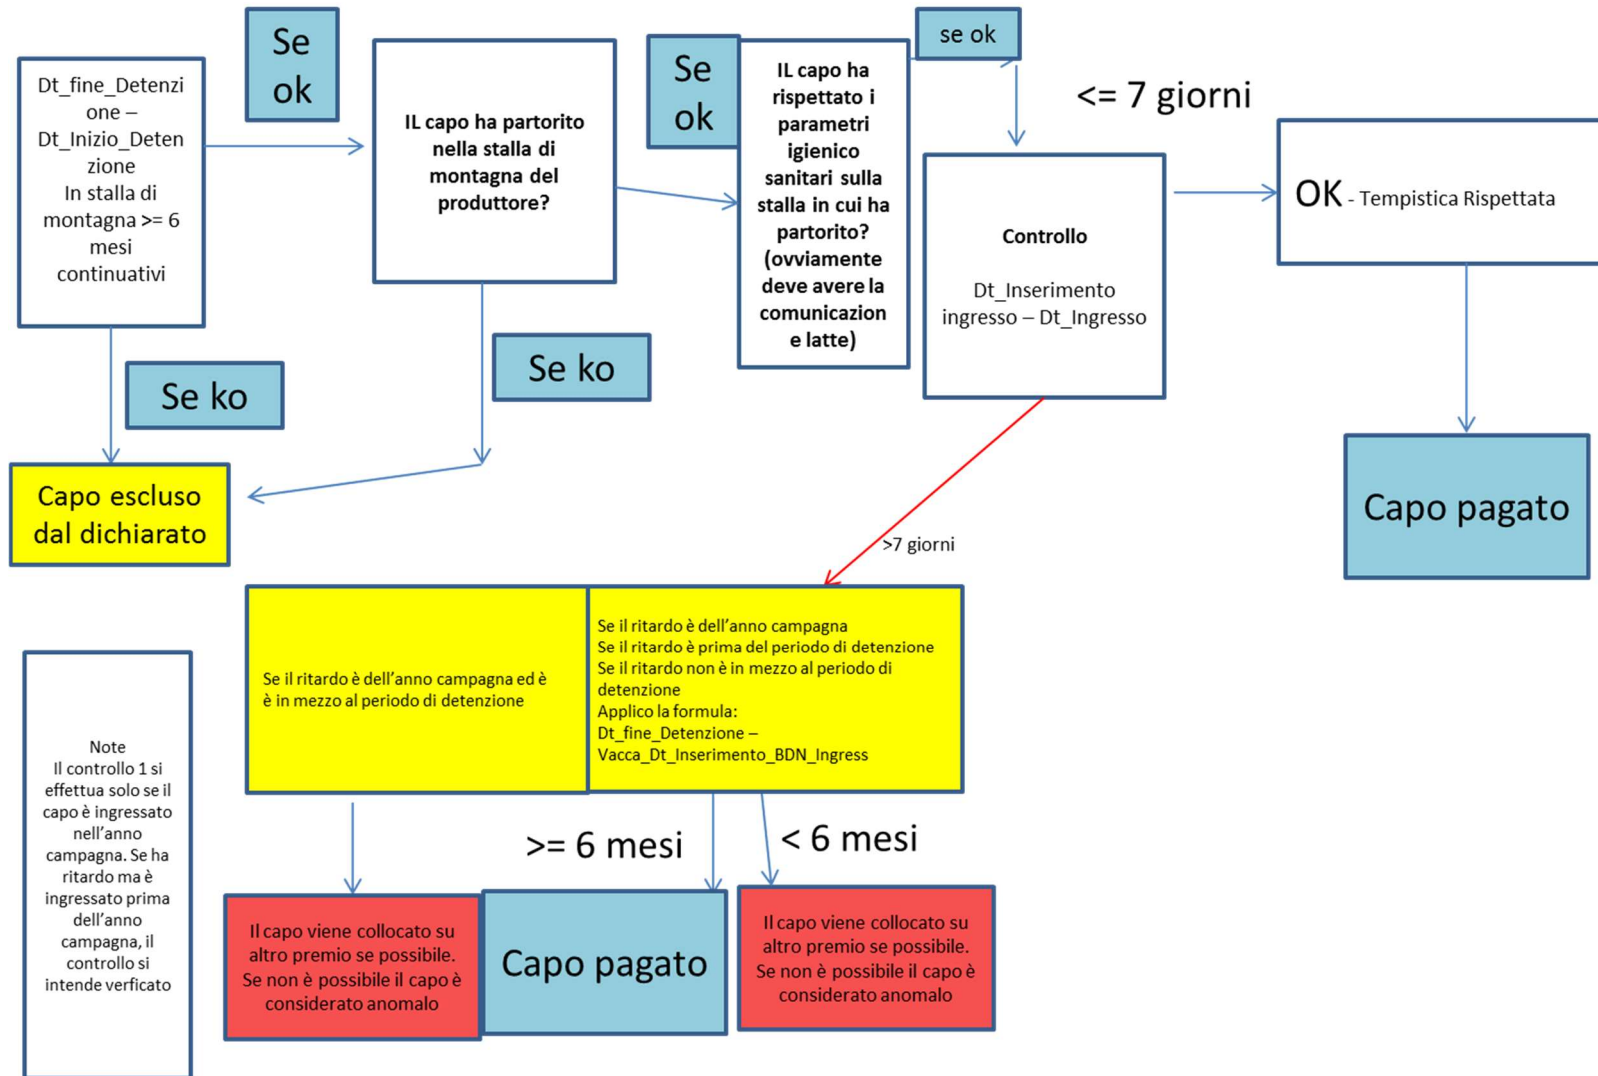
Dt_fine_Detenzione – Dt_Inizio_Detenzione
In stalla di montagna >= 6 mesi continuativi

Se ok

IL capo ha partorito nella stalla di montagna del produttore?

Se ok

IL capo ha rispettato i parametri igienico sanitari sulla stalla in cui ha partorito? (ovviamente deve avere la comunicazione latte)

se ok

<= 7 giorni

Controllo

Dt_Inserimento ingresso – Dt_Ingresso

OK - Tempistica Rispettata

Se ko

Se ko

Capo escluso dal dichiarato

Capo pagato

>7 giorni

Se il ritardo è dell'anno campagna ed è è in mezzo al periodo di detenzione

Se il ritardo è dell'anno campagna
Se il ritardo è prima del periodo di detenzione
Se il ritardo non è in mezzo al periodo di detenzione
Applico la formula:
Dt_fine_Detenzione – Vacca_Dt_Inserimento_BDN_Ingress

Note
Il controllo 1 si effettua solo se il capo è ingressato nell'anno campagna. Se ha ritardo ma è ingressato prima dell'anno campagna, il controllo si intende verficato

>= 6 mesi

< 6 mesi

Il capo viene collocato su altro premio se possibile. Se non è possibile il capo è considerato anomalo

Capo pagato

Il capo viene collocato su altro premio se possibile. Se non è possibile il capo è considerato anomalo